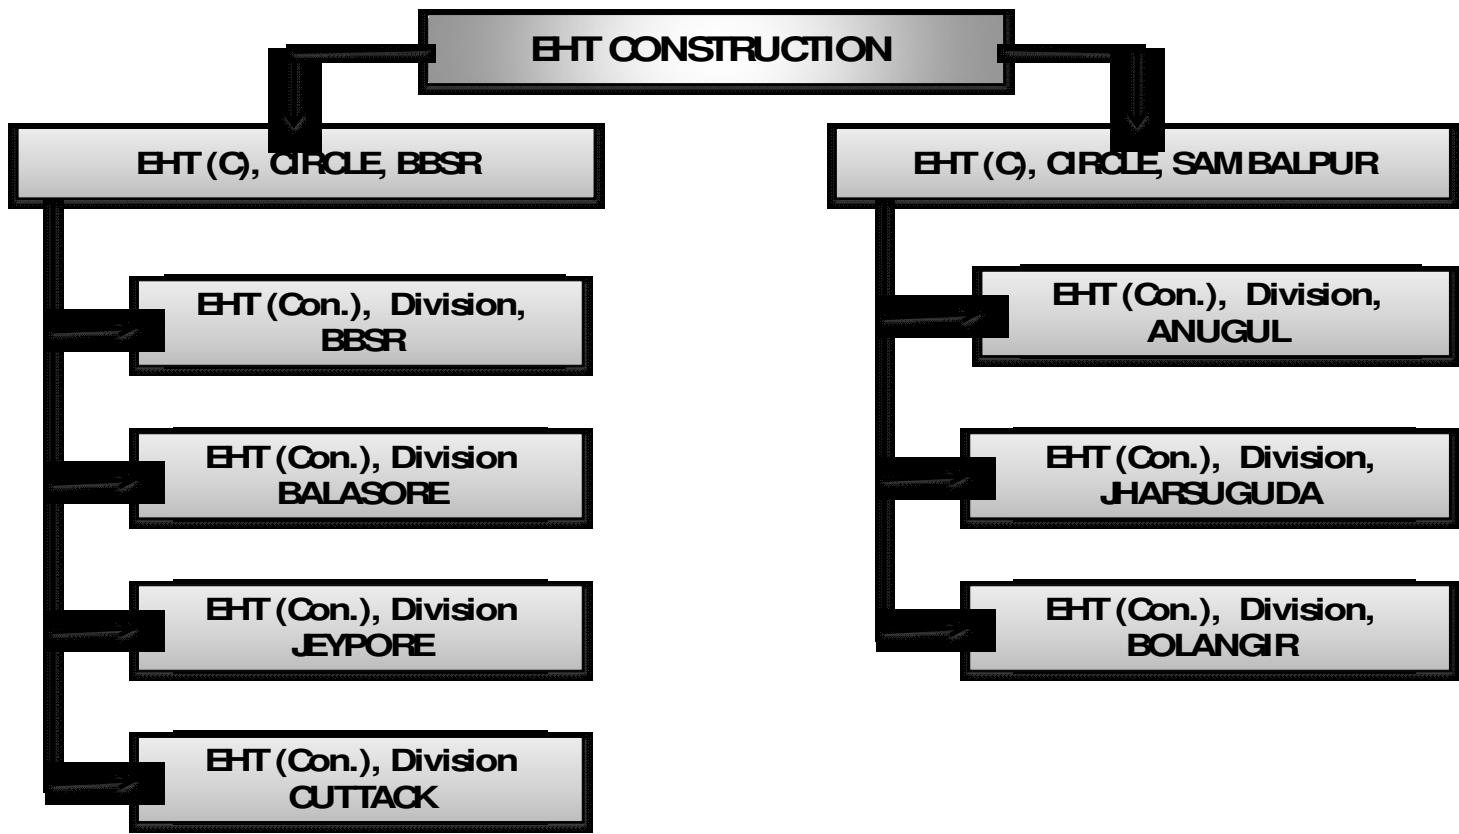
EHT CONSTRUCTION

EHT (C), CIRCLE, BBSR

EHT (Con.), Division, BBSR

EHT (Con.), Division BALASORE

EHT (Con.), Division JEYPORE

EHT (Con.), Division CUTTACK

EHT (C), CIRCLE, SAMBALPUR

EHT (Con.), Division, ANUGUL

EHT (Con.), Division, JHARSUGUDA

EHT (Con.), Division, BOLANGIR